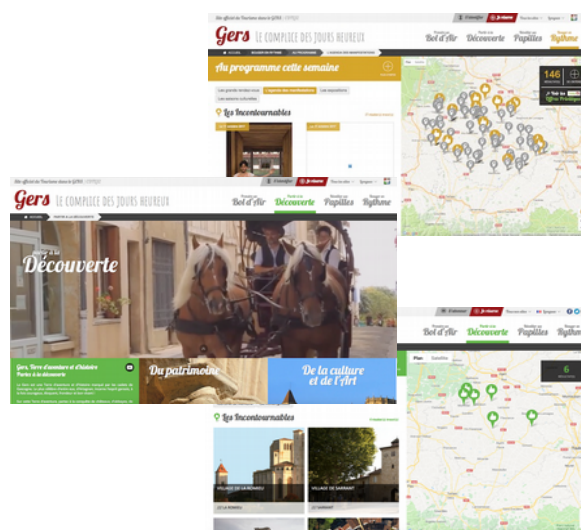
Gers Le complice des jours heureux

Bol d'Air
Découverte
Papilles
Rythme

Au programme cette semaine

Les Incontournables

146

Gers Le complice des jours heureux

Bol d'Air
Découverte
Papilles
Rythme

Découverte

Gers, Terre d'aventure et d'Histoire

Du patrimoine

De la culture et de l'Art

Les Incontournables

Plan
Satellite

6

VILLAGE DE LA ROMIEU

VILLAGE DE SARRANT